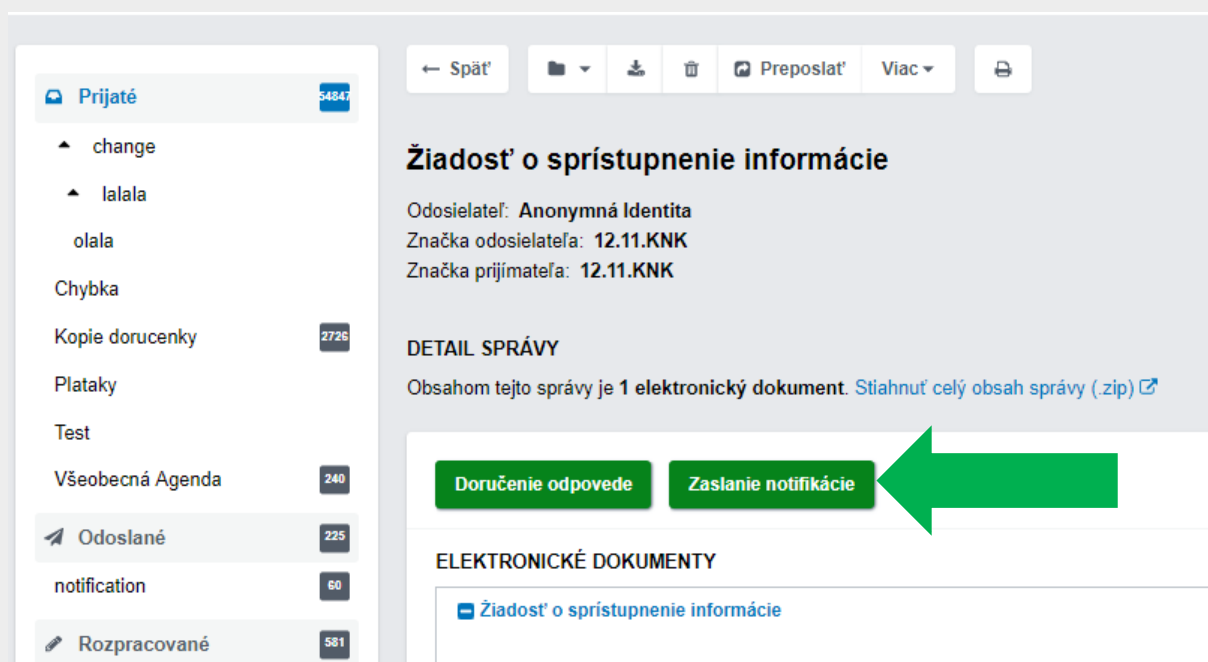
Prijaté 54847
change
lalala
olala
Chybka
Kopie dorucenky 2726
Plataky
Test
Všeobecná Agenda 240
Odoslané 225
notification 60
Rozpracované 581

← Späť
Preposlať
Viac

Žiadosť o sprístupnenie informácie

Odosielateľ: **Anonymná Identita**
Značka odosielateľa: **12.11.KNK**
Značka prijímateľa: **12.11.KNK**

DETAIL SPRÁVY

Obsahom tejto správy je **1 elektronický dokument**. Stiahnuť celý obsah správy (.zip)

Doručenie odpovede
Zaslanie notifikácie

ELEKTRONICKÉ DOKUMENTY

Žiadosť o sprístupnenie informácie